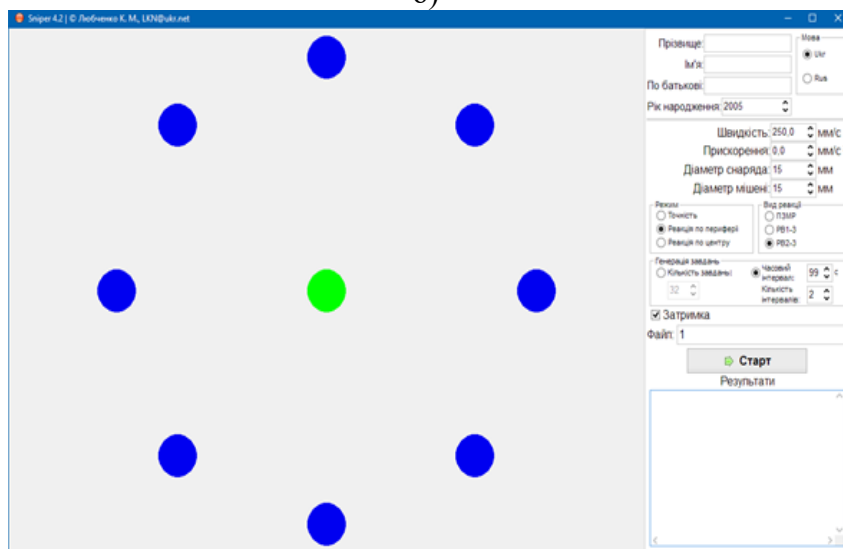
б)

Sniper 4.2 | © Любченко К. М., LKN@ukr.net

Прізвище:
Ім'я:
По батькові:
Мова
Ukr
Rus
Рік народження: 2005

Швидкість: 250.0 мм/с
Прискорення: 0.0 мм/с
Діаметр снаряда: 15 мм
Діаметр мішені: 15 мм

Режим
Точність
Реакція по периферії
Реакція по центру

Вид реакції
ПЗМР
РВ1-3
РВ2-3

Генерація завдань
Кількість завдань:
32
Часовий інтервал: 99 с
Кількість інтервалів: 2

Затримка
Файл: 1
Старт
Результати